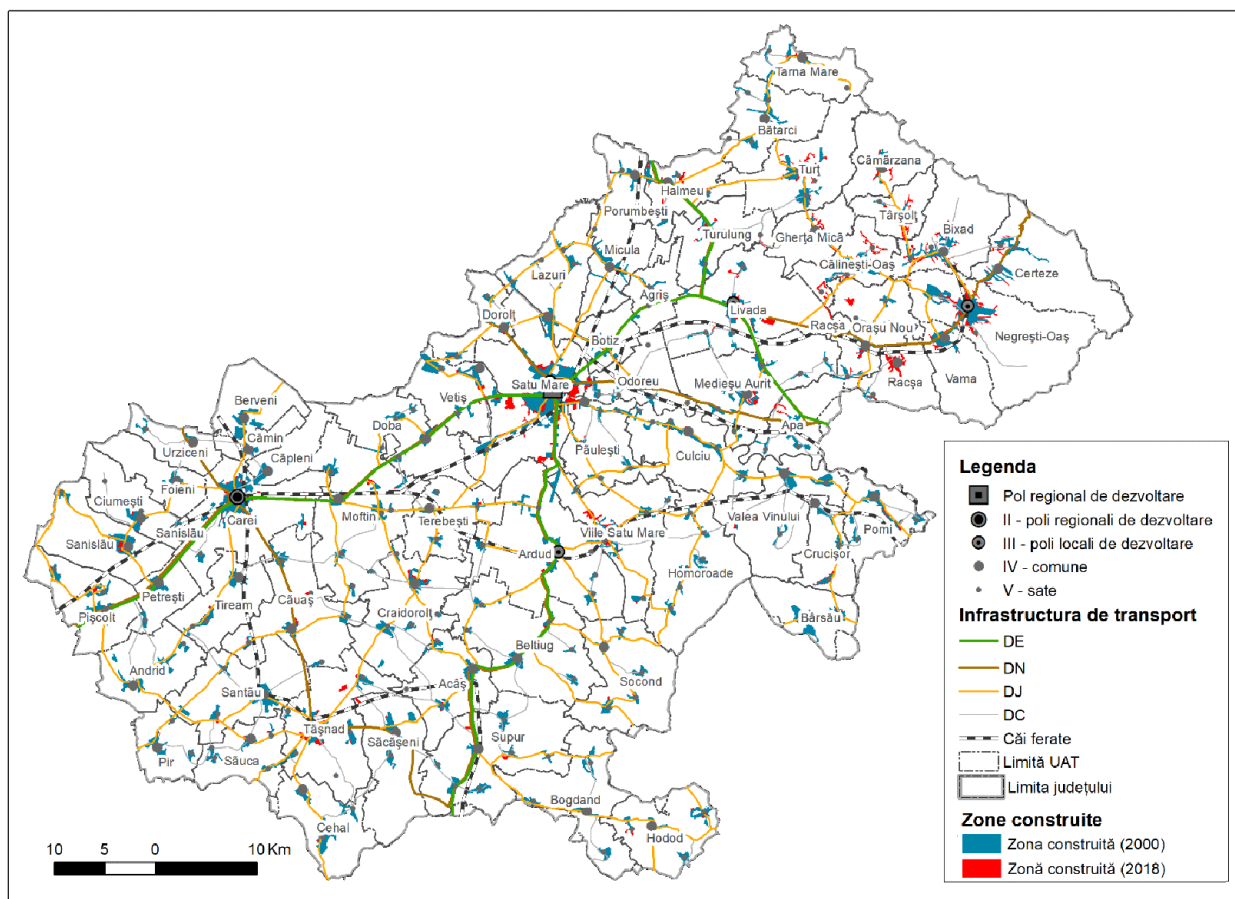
Tarna Mare
Bătarci
Cămârzana
Turț
Halmeu
Porumbești
Târșolț
Turulung
Gherța Mică
Bixad
Micula
Călinești-Oaș
Certeze
Lazuri
Agriș
Dorolț
Livada
Racșa
Orașu Nou
Negrești-Oaș
Botiz
Satu Mare
Odoreu
Medieșu Aurit
Racșa
Vama
Berveni
Vetiș
Doba
Apa
Căpleni
Cămin
Urziceni
Păulești
Culciu
Foieni
Ciumești
Carei
Moftin
Terebești
Valea Vinului
Pomi
Sanislău
Sanislău
Viile Satu Mare
Ardud
Crucișor
Homoroade
Petrești
Tiream
Căuaș
Craidorolț
Pișcolt
Bârsău
Beltiug
Andrid
Socond
Santău
Acâș
Tășnad
Săcășeni
Supur
Pir
Săuca
Bogdand
Cehal
Hodod
10 5 0 10 Km
Legenda
Pol regional de dezvoltare
II - poli regionali de dezvoltare
III - poli locali de dezvoltare
IV - comune
V - sate
Infrastructura de transport
DE
DN
DJ
DC
Căi ferate
Limită UAT
Limita județului
Zone construite
Zona construită (2000)
Zonă construită (2018)